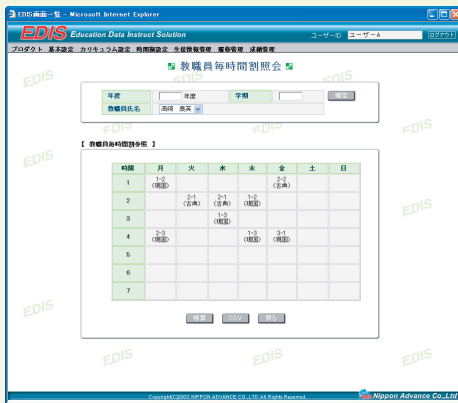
EDIS画面一覧 - Microsoft Internet Explorer

EDIS Education Data Instruct Solution

ユーザーID ユーザーA ログアウト

プロダクト 基本設定 カリキュラム設定 時間割設定 生徒情報管理 履修管理 成績管理

教職員毎時間割照会

| 年度 | 年度 | 学期 | 検索 |
|---|---|---|---|
| 教職員氏名 | 高橋 晃実 | | |

【 教職員毎時間割参照 】

| 時限 | 月 | 火 | 水 | 木 | 金 | 土 | 日 |
|---|---|---|---|---|---|---|---|
| 1 | 1-2 (現国) | | | | 2-2 (古典) | | |
| 2 | | 2-1 (古典) | 2-1 (古典) | 1-2 (現国) | | | |
| 3 | | | 1-3 (現国) | | | | |
| 4 | 2-3 (現国) | | | 1-3 (現国) | 3-1 (現国) | | |
| 5 | | | | | | | |
| 6 | | | | | | | |
| 7 | | | | | | | |

帳票 CSV 戻る

EDIS EDIS EDIS EDIS EDIS EDIS EDIS EDIS EDIS EDIS

Copyright©2003 NIPPON ADVANCE CO.,LTD All Rights Reserved.

Nippon Advance Co.,Ltd